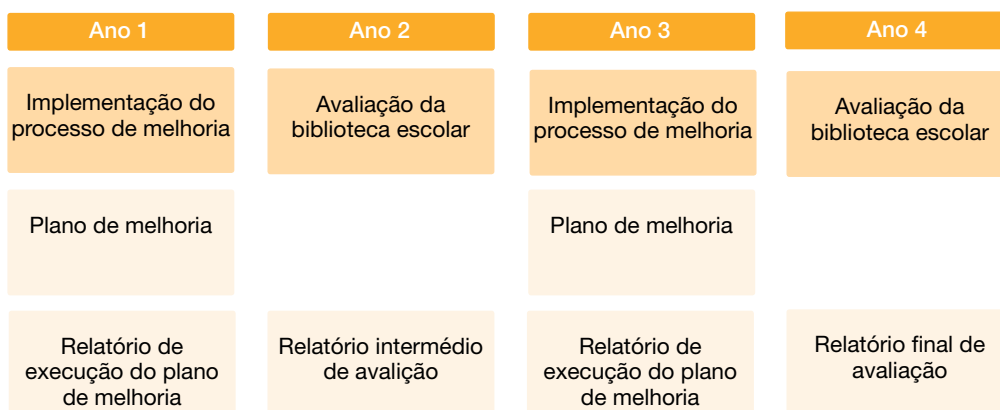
Ano 1

Implementação do processo de melhoria

Plano de melhoria

Relatório de execução do plano de melhoria

Ano 2

Avaliação da biblioteca escolar

Relatório intermédio de avalição

Ano 3

Implementação do processo de melhoria

Plano de melhoria

Relatório de execução do plano de melhoria

Ano 4

Avaliação da biblioteca escolar

Relatório final de avaliação